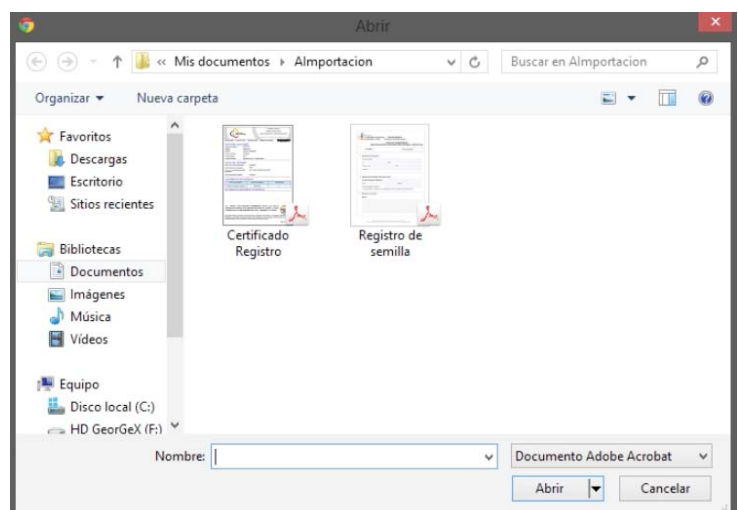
Abrir

« Mis documentos › AImportacion

Buscar en AImportacion

Organizar ▾ Nueva carpeta

Favoritos
Descargas
Escritorio
Sitios recientes

Bibliotecas
Documentos
Imágenes
Música
Vídeos

Equipo
Disco local (C:)
HD GeorGeX (F:)

Certificado Registro

Registro de semilla

Nombre:

Documento Adobe Acrobat

Abrir

Cancelar